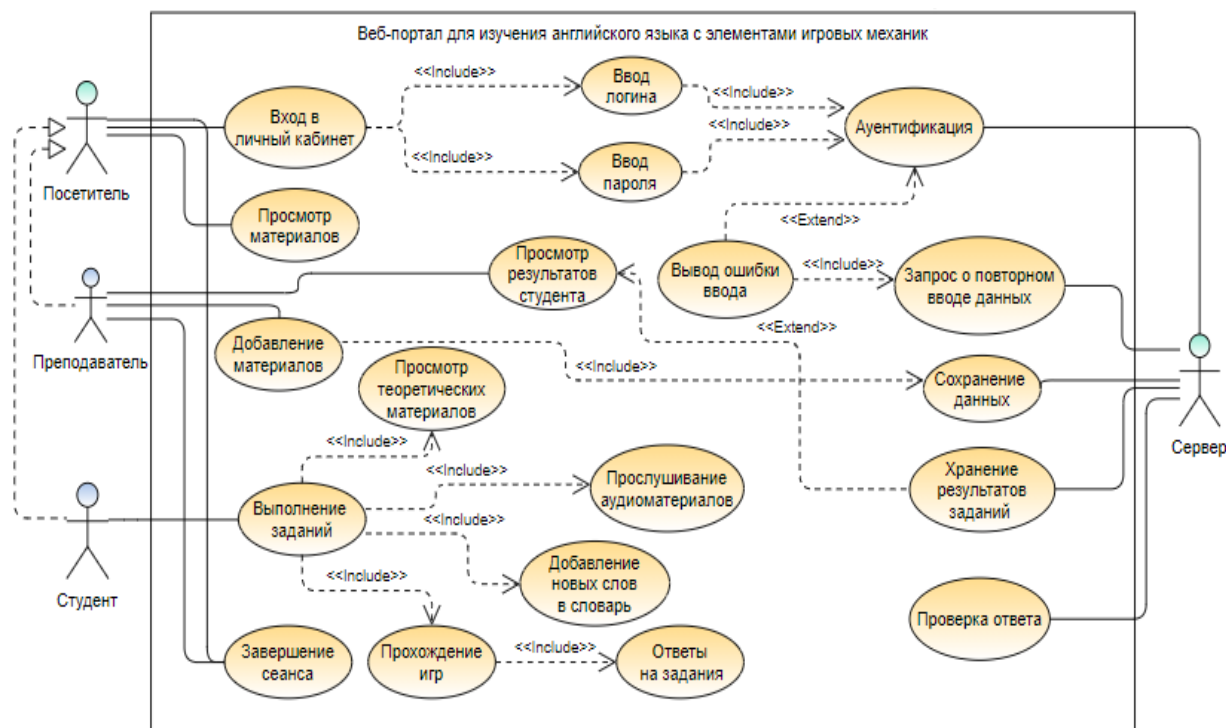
Веб-портал для изучения английского языка с элементами игровых механик

Посетитель

Преподаватель

Студент

Сервер

Вход в личный кабинет

<<Include>>

Ввод логина

<<Include>>

Ввод пароля

<<Include>>

<<Include>>

Ауентификация

Просмотр материалов

<<Extend>>

Просмотр результатов студента

Вывод ошибки ввода

<<Include>>

Запрос о повторном вводе данных

<<Extend>>

Добавление материалов

<<Include>>

Сохранение данных

Просмотр теоретических материалов

<<Include>>

<<Include>>

Прослушивание аудиоматериалов

Выполнение заданий

<<Include>>

Хранение результатов заданий

Добавление новых слов в словарь

<<Include>>

Проверка ответа

Завершение сеанса

Прохождение игр

<<Include>>

Ответы на задания